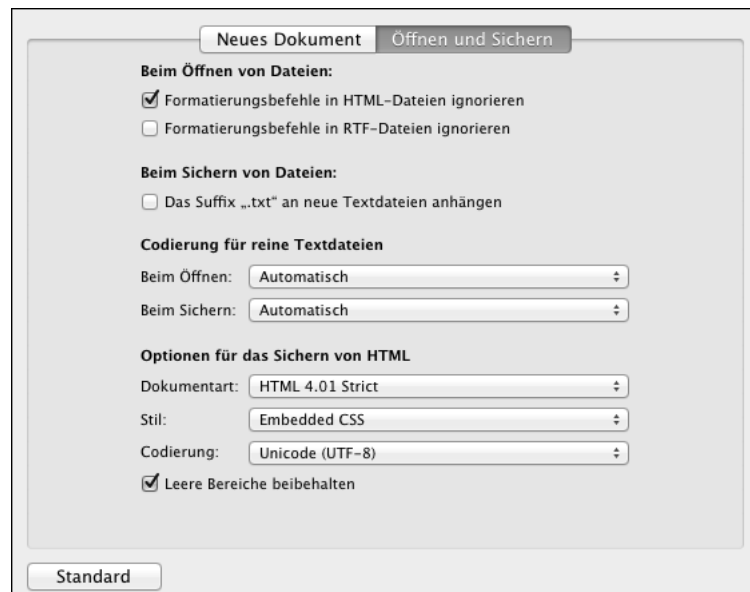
Neues Dokument Öffnen und Sichern

Beim Öffnen von Dateien:

Formatierungsbefehle in HTML-Dateien ignorieren

Formatierungsbefehle in RTF-Dateien ignorieren

Beim Sichern von Dateien:

Das Suffix „.txt“ an neue Textdateien anhängen

Codierung für reine Textdateien

Beim Öffnen: Automatisch

Beim Sichern: Automatisch

Optionen für das Sichern von HTML

Dokumentart: HTML 4.01 Strict

Stil: Embedded CSS

Codierung: Unicode (UTF-8)

Leere Bereiche beibehalten

Standard